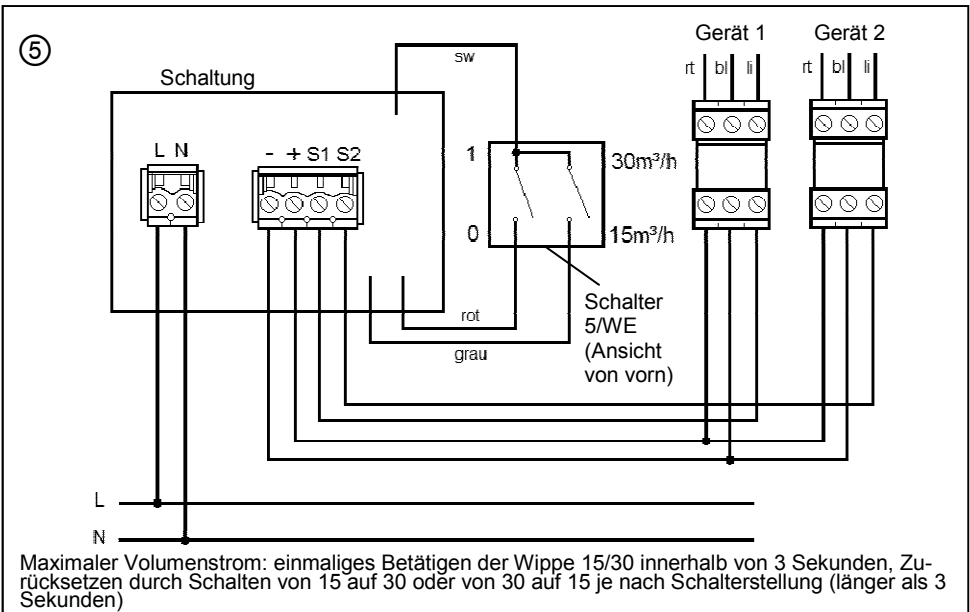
⑤

Schaltung

sw

Gerät 1

Gerät 2

rt bl li

rt bl li

L N

- + S1 S2

1

0

$30m^3/h$

$15m^3/h$

rot

grau

Schalter 5/WE (Ansicht von vorn)

L

N

Maximaler Volumenstrom: einmaliges Betätigen der Wippe 15/30 innerhalb von 3 Sekunden, Zurücksetzen durch Schalten von 15 auf 30 oder von 30 auf 15 je nach Schalterstellung (länger als 3 Sekunden)